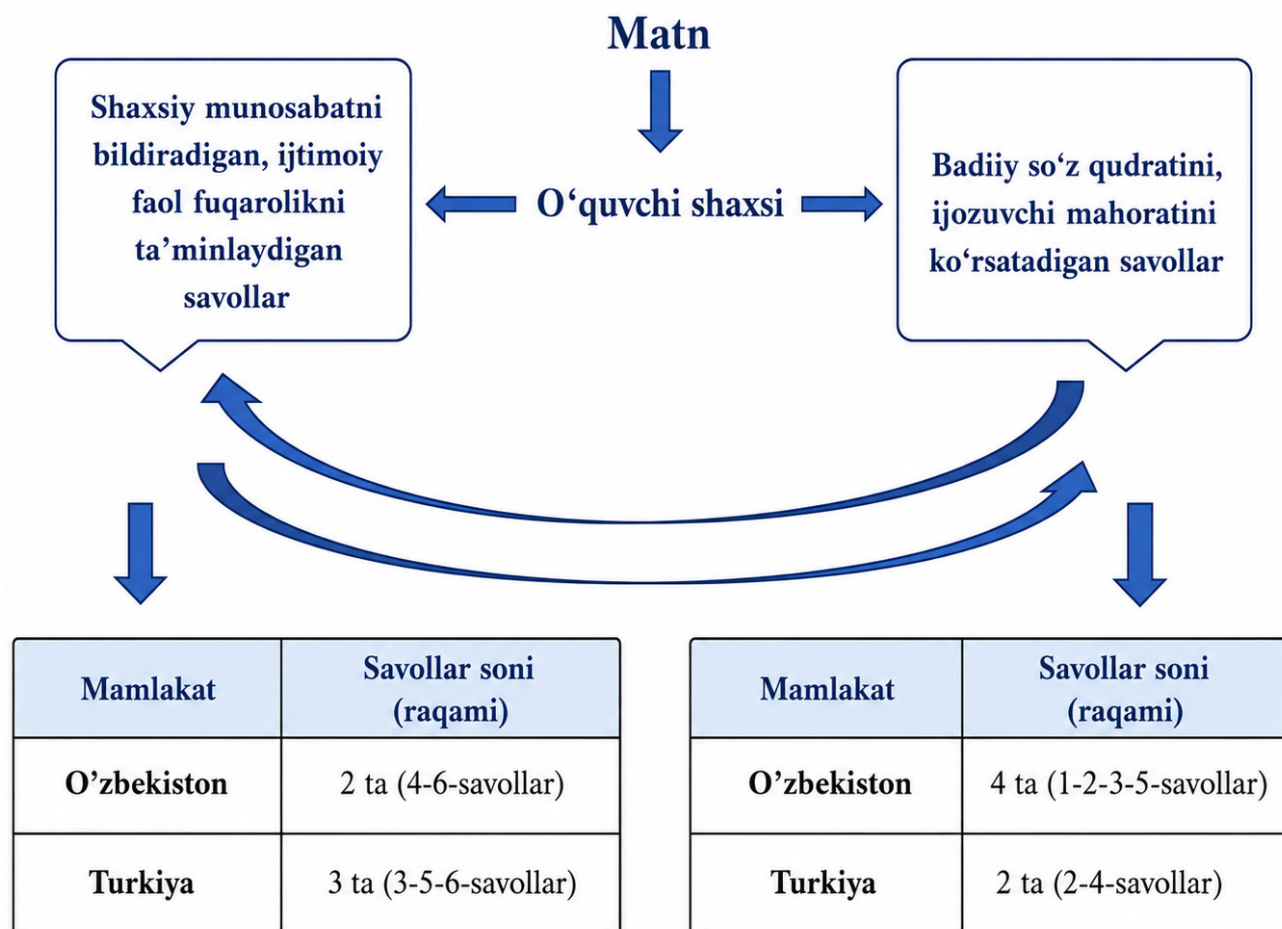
Matn

Shaxsiy munosabatni bildiradigan, ijtimoiy faol fuqarolikni ta’minlaydigan savollar

O‘quvchi shaxsi

Badiiy so‘z qudratini, ijozuvchi mahoratini ko‘rsatadigan savollar

| Mamlakat | Savollar soni (raqami) |
|---|---|
| O’zbekiston | 2 ta (4-6-savollar) |
| Turkiya | 3 ta (3-5-6-savollar) |

| Mamlakat | Savollar soni (raqami) |
|---|---|
| O’zbekiston | 4 ta (1-2-3-5-savollar) |
| Turkiya | 2 ta (2-4-savollar) |